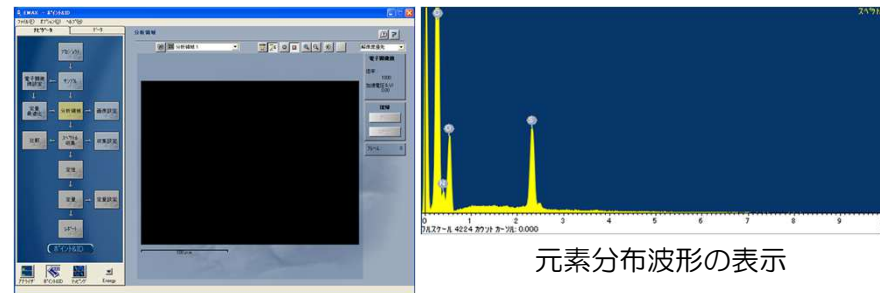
EMAX - ポイント&ID
ファイル(F) オプション(O) ヘルプ(H)
ナビゲータ
データ
プロジェクト
サンプル
電子顕微鏡設定
分析領域
画像設定
定量最適化
スペクトル収集
収集設定
比較
定量
定量設定
レポート
ポイント&ID
アナライザ
ポイント&ID
マッピング
Energy
分析領域
電子顕微鏡
倍率
加速電圧
フレーム
スペクトル
0 1 2 3 4 5 6 7 8 9
フルスケール 4224 カウント カーソル: 0.000
元素分布波形の表示